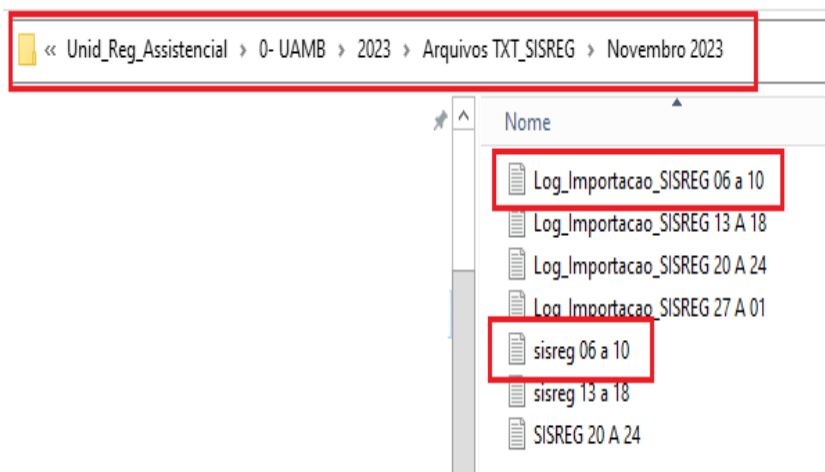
« Unid_Reg_Assistencial › 0- UAMB › 2023 › Arquivos TXT_SISREG › Novembro 2023

Nome

Log_Importacao_SISREG 06 a 10
Log_Importacao_SISREG 13 A 18
Log_Importacao_SISREG 20 A 24
Log_Importacao_SISREG 27 A 01
sisreg 06 a 10
sisreg 13 a 18
SISREG 20 A 24